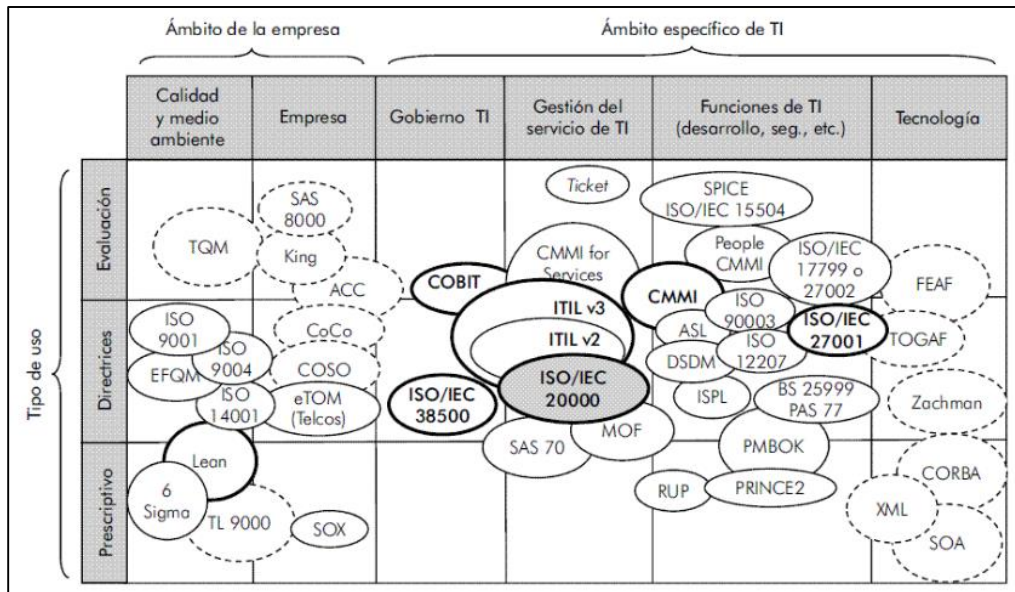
Ámbito de la empresa

Ámbito específico de TI

| | Calidad y medio ambiente | Empresa | Gobierno TI | Gestión del servicio de TI | Funciones de TI (desarrollo, seg., etc.) | Tecnología |
|---|---|---|---|---|---|---|
| Evaluación | TQM | SAS 8000, King, ACC | COBIT | Ticket, CMMI for Services | SPICE ISO/IEC 15504, People CMMI, ISO/IEC 17799 o 27002, CMMI | FEAF |
| Directrices | ISO 9001, ISO 9004, EFQM, ISO 14001 | CoCo, COSO, eTOM (Telcos) | ISO/IEC 38500 | ITIL v3, ITIL v2, ISO/IEC 20000, MOF, SAS 70 | ISO 90003, ASL, ISO/IEC 27001, DSDM, ISO 12207, ISPL, BS 25999 PAS 77 | TOGAF, Zachman |
| Prescriptivo | Lean, 6 Sigma, TL 9000 | SOX | | | PMBOK, RUP, PRINCE2 | CORBA, XML, SOA |

Tipo de uso